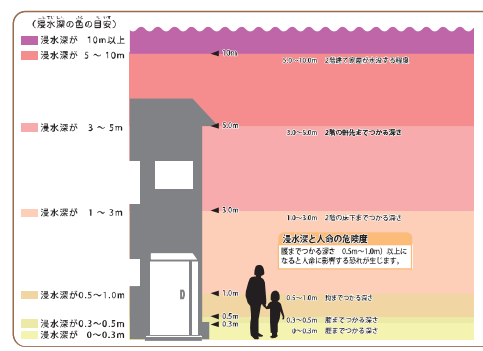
（浸水深の色の目安）

浸水深が　10m以上

浸水深が　5 ～ 10m

浸水深が　3 ～ 5m

浸水深が　1 ～ 3m

浸水深が0.5～1.0m

浸水深が0.3～0.5m

浸水深が　0～0.3m

10m

5.0～10.0m　2階建て家屋が水没する程度

5.0m

3.0～5.0m　2階の軒先までつかる深さ

3.0m

1.0～3.0m　2階の床下までつかる深さ

浸水深と人命の危険度

腰までつかる深さ（0.5m～1.0m）以上になると人命に影響する恐れが生じます。

1.0m

0.5～1.0m　胸までつかる深さ

0.5m

0.3～0.5m　腰までつかる深さ

0.3m

0～0.3m　膝までつかる深さ